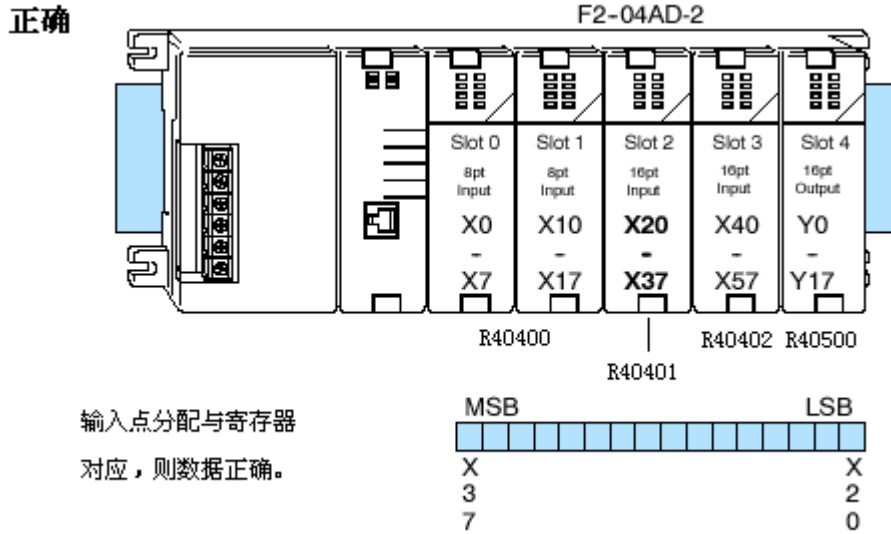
正确

F2-04AD-2

Slot 0
8pt
Input
X0
-
X7

Slot 1
8pt
Input
X10
-
X17

Slot 2
16pt
Input
X20
-
X37

Slot 3
16pt
Input
X40
-
X57

Slot 4
16pt
Output
Y0
-
Y17

R40400

R40401

R40402 R40500

输入点分配与寄存器对应，则数据正确。

MSB

LSB

X
3
7

X
2
0